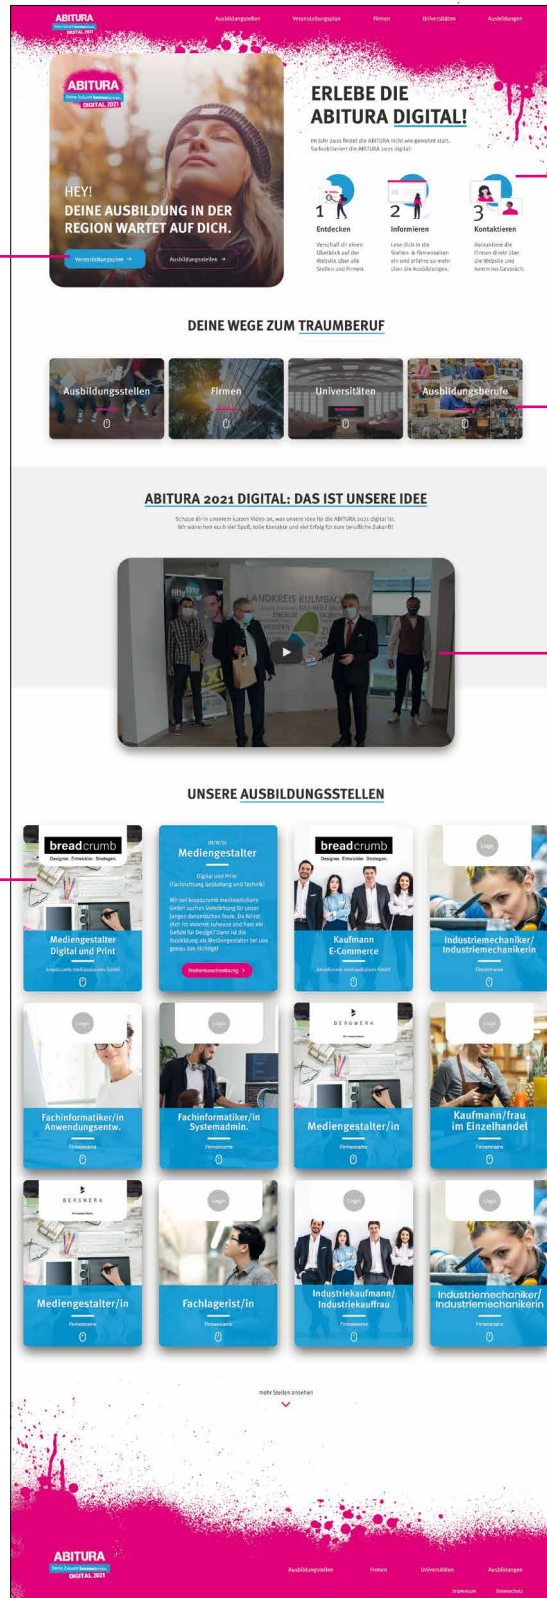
ABITURA DIGITAL 2021

Ausbildungsstellen Veranstaltungsplan Firmen Universitäten Ausbildungen

ABITURA DIGITAL 2021

HEY! DEINE AUSBILDUNG IN DER REGION WARTET AUF DICH.

Veranstaltungsplan → Ausbildungsstellen →

ERLEBE DIE ABITURA DIGITAL!

Im Jahr 2021 findet die ABITURA nicht wie gewohnt statt. So funktioniert die ABITURA 2021 digital:

1 Entdecken
Verschaff dir einen Überblick auf der Website über alle Stellen und Firmen.

2 Informieren
Lese dich in die Stellen- & Firmenseiten ein und erfahre so mehr über die Ausbildungen.

3 Kontaktieren
Kontaktiere die Firmen direkt über die Website und komm ins Gespräch.

DEINE WEGE ZUM TRAUMBERUF

Ausbildungsstellen
Firmen
Universitäten
Ausbildungsberufe

ABITURA 2021 DIGITAL: DAS IST UNSERE IDEE

Schaue dir in unserem kurzen Video an, was unsere Idee für die ABITURA 2021 digital ist. Wir wünschen euch viel Spaß, tolle Kontakte und viel Erfolg für eure berufliche Zukunft!

LANDKREIS KULMBACH

UNSERE AUSBILDUNGSSTELLEN

breadcrumb Designer. Entwickler. Strategen.
Mediengestalter Digital und Print
breadcrumb mediasolutions GmbH

Mediengestalter
Digital und Print (Fachrichtung Gestaltung und Technik)
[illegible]
Stellenbeschreibung >

breadcrumb Designer. Entwickler. Strategen.
Kaufmann E-Commerce
breadcrumb mediasolutions GmbH

Logo
Industriemechaniker/ Industriemechanikerin
Firmenname

Logo
Fachinformatiker/in Anwendungsentw.
Firmenname

Logo
Fachinformatiker/in Systemadmin.
Firmenname

BERGWERK
Mediengestalter/in
Firmenname

Logo
Kaufmann/frau im Einzelhandel
Firmenname

BERGWERK
Mediengestalter/in
Firmenname

Logo
Fachlagerist/in
Firmenname

Logo
Industriekaufmann/ Industriekauffrau
Firmenname

Logo
Industriemechaniker/ Industriemechanikerin
Firmenname

mehr Stellen ansehen

ABITURA DIGITAL 2021

Ausbildungsstellen Firmen Universitäten Ausbildungen
Impressum Datenschutz